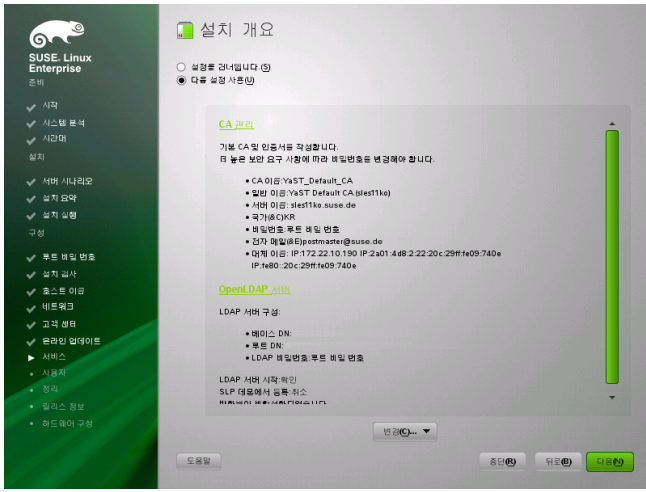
SUSE. Linux Enterprise
준비
시작
시스템 분석
시간대
설치
서버 시나리오
설치 요약
설치 실행
구성
루트 비밀 번호
설치 검사
호스트 이름
네트워크
고객 센터
온라인 업데이트
서비스
사용자
정리
릴리스 정보
하드웨어 구성

설치 개요

설정을 건너뜁니다(S)
다음 설정 사용(U)

CA 관리

기본 CA 및 인증서를 작성합니다.
더 높은 보안 요구 사항에 따라 비밀번호를 변경해야 합니다.

• CA 이름:YaST_Default_CA
• 일반 이름:YaST Default CA (sles11ko)
• 서버 이름: sles11ko.suse.de
• 국가(C):KR
• 비밀번호:루트 비밀 번호
• 전자 메일(E)postmaster@suse.de
• 대체 이름: IP:172.22.10.190 IP:2a01:4d8:2:22:20c:29ff:fe09:740e IP:fe80::20c:29ff:fe09:740e

OpenLDAP 서버

LDAP 서버 구성:

• 베이스 DN:
• 루트 DN:
• LDAP 비밀번호:루트 비밀 번호

LDAP 서버 시작:확인
SLP 데몬에서 등록: 취소
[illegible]

변경(C)...

도움말
중단(R)
뒤로(B)
다음(N)